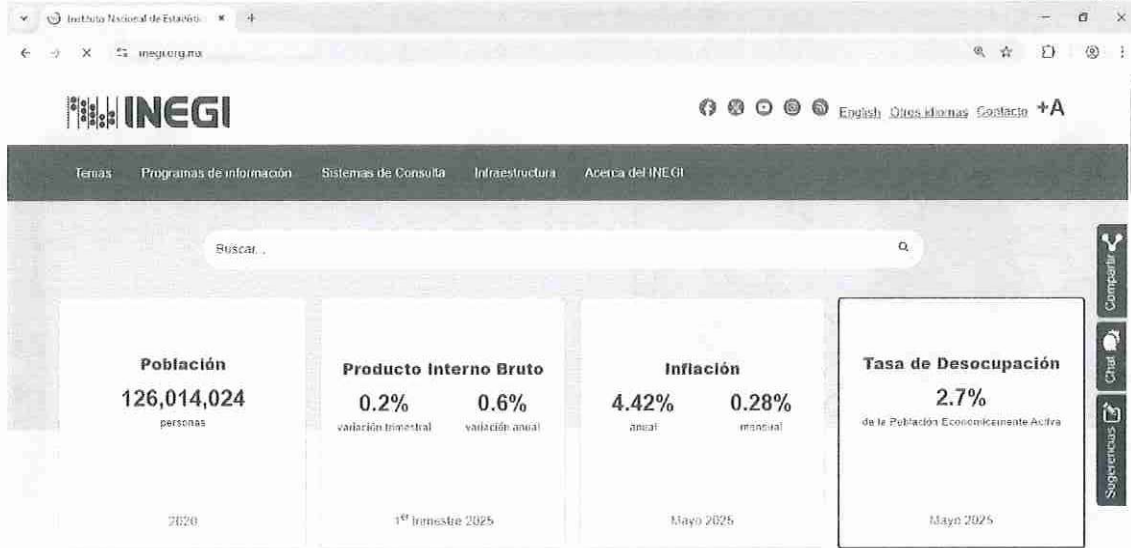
Instituto Nacional de Estadísti ×
+
inegi.org.mx

INEGI

English Otros idiomas Contacto +A

Temas Programas de información Sistemas de Consulta Infraestructura Acerca del INEGI

Buscar...

Compartir
Chat
Sugerencias

Población
126,014,024
personas
2020

Producto Interno Bruto
0.2%
variación trimestral
0.6%
variación anual
1$^{er}$ trimestre 2025

Inflación
4.42%
anual
0.28%
mensual
Mayo 2025

Tasa de Desocupación
2.7%
de la Población Económicamente Activa
Mayo 2025